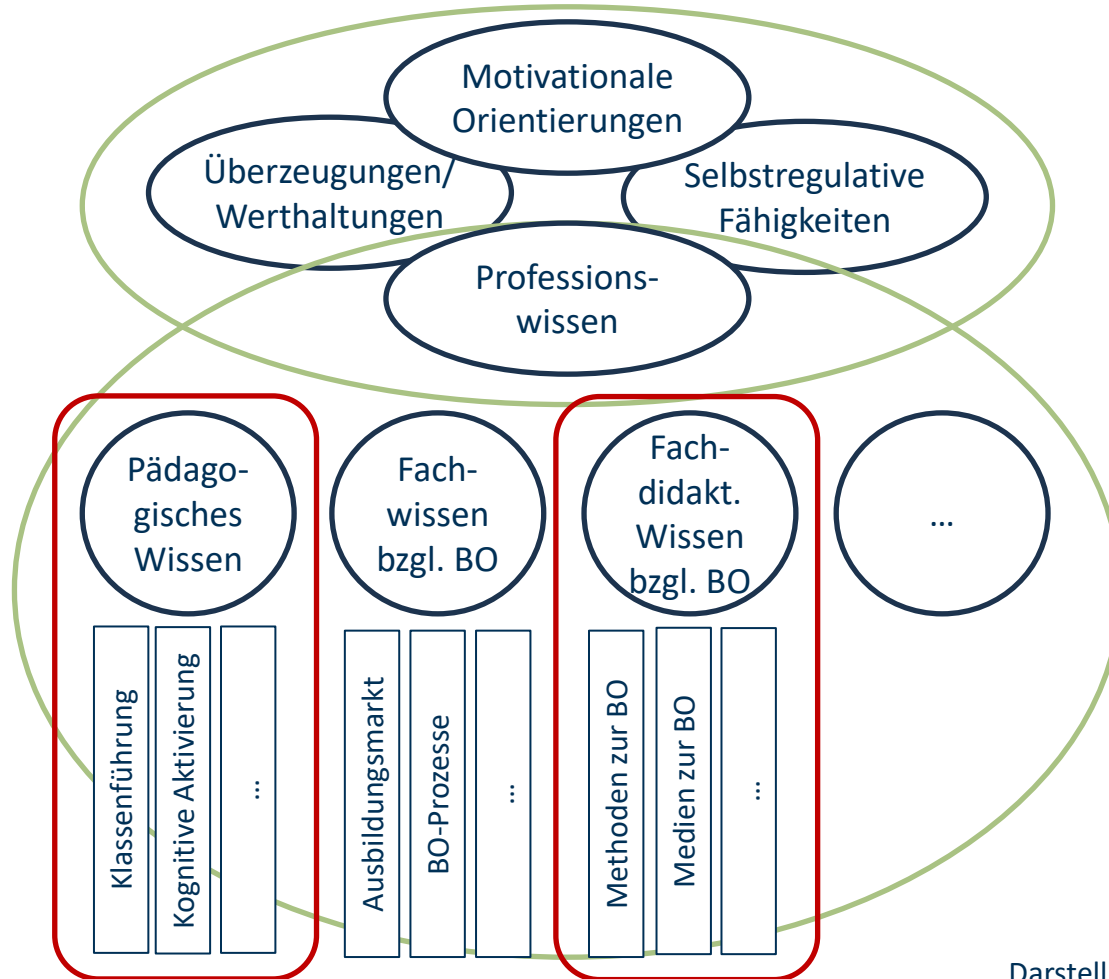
Motivationale Orientierungen

Überzeugungen/ Werthaltungen

Selbstregulative Fähigkeiten

Professionswissen

Pädagogisches Wissen

Fachwissen bzgl. BO

Fachdidakt. Wissen bzgl. BO

…

Klassenführung

Kognitive Aktivierung

…

Ausbildungsmarkt

BO-Prozesse

…

Methoden zur BO

Medien zur BO

…

Darstell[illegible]